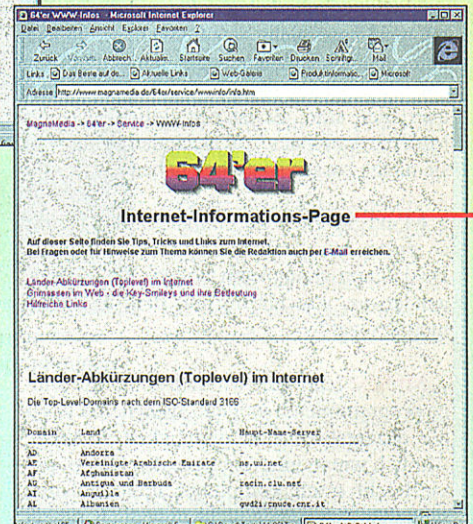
64'er WWW-Infos - Microsoft Internet Explorer

Datei Bearbeiten Ansicht Extras Favoriten ?

Zurück Vorwärts Abbrech. Aktualis. Startseite Suchen Favoriten Drucken Schriftgr. Mail

Links Das Beste auf do... Aktuelle Links Web-Galerie Produktinformatio... Microsoft

Adresse http://www.magnamedia.de/64er/service/wwwinfo/info.htm

MagnaMedia -> 64'er -> Service -> WWW-Infos

64'er

Internet-Informations-Page

Auf dieser Seite finden Sie Tips, Tricks und Links zum Internet.
Bei Fragen oder für Hinweise zum Thema können Sie die Redaktion auch per E-Mail erreichen.

Länder-Abkürzungen (Toplevel) im Internet
Grimassen im Web - die Key-Smileys und ihre Bedeutung
Hilfreiche Links

Länder-Abkürzungen (Toplevel) im Internet

Die Top-Level-Domains nach dem ISO-Standard 3166

| Domain | Land | Haupt-Name-Server |
|---|---|---|
| AD | Andorra | |
| AE | Vereinigte Arabische Emirate | ns.uu.net |
| AF | Afghanistan | |
| AG | Antigua und Barbuda | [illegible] |
| AI | Anguilla | |
| AL | Albanien | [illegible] |